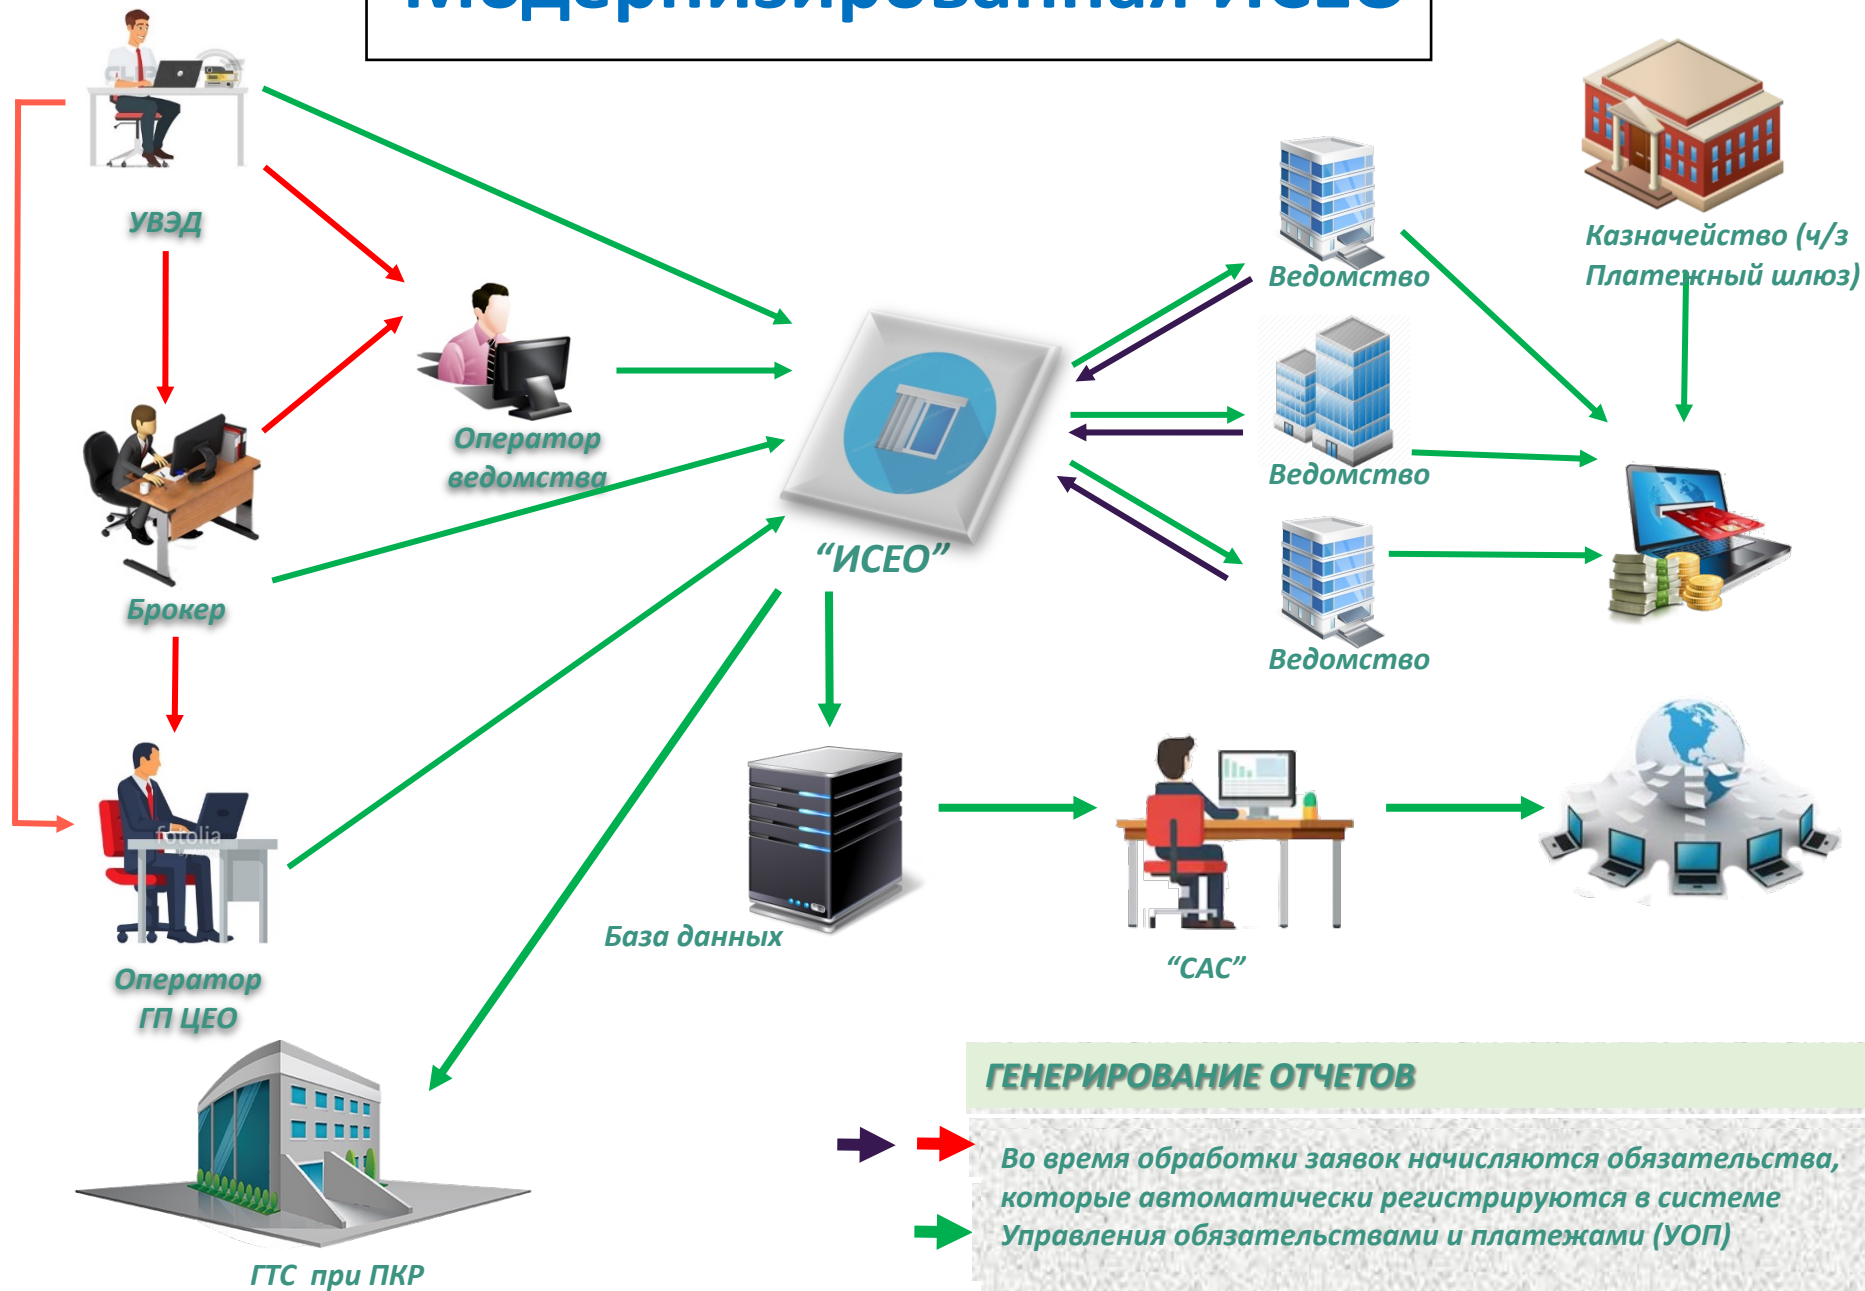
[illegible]

УВЭД

Оператор ведомства

Брокер

Оператор ГП ЦЕО

ГТС при ПКР

“ИСЕО”

База данных

“САС”

Ведомство

Ведомство

Ведомство

Казначейство (ч/з Платежный шлюз)

fotolia

ГЕНЕРИРОВАНИЕ ОТЧЕТОВ

Во время обработки заявок начисляются обязательства, которые автоматически регистрируются в системе Управления обязательствами и платежами (УОП)